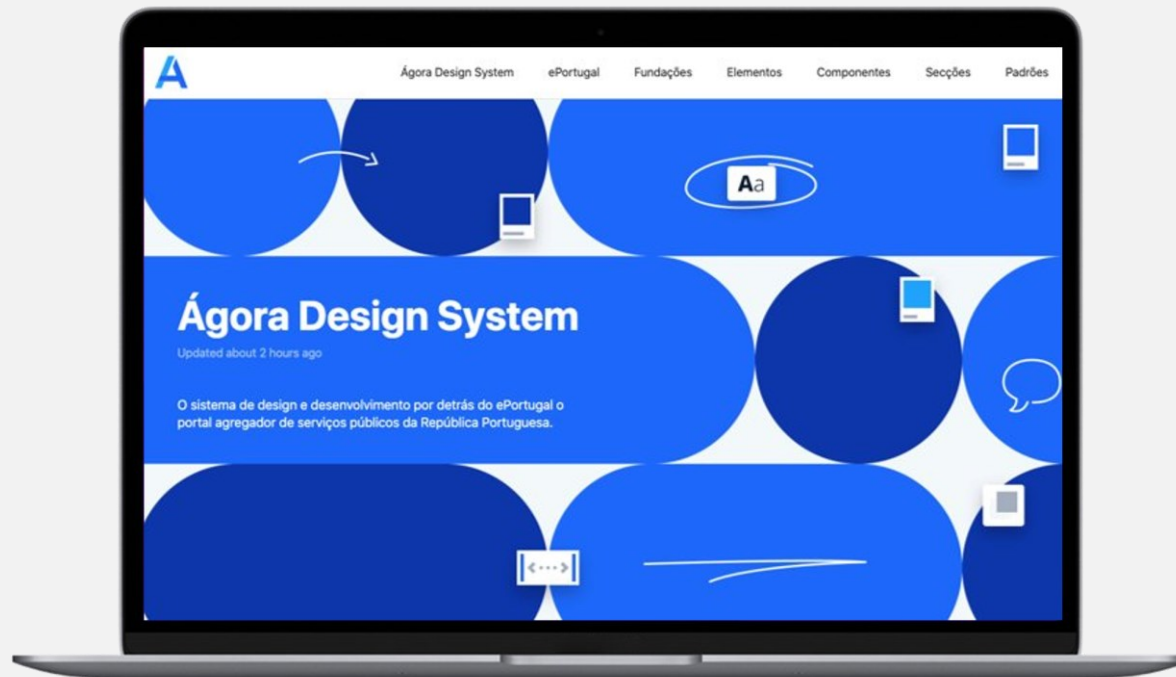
A

Ágora Design System ePortugal Fundações Elementos Componentes Secções Padrões

Aa

Ágora Design System

Updated about 2 hours ago

O sistema de design e desenvolvimento por detrás do ePortugal o portal agregador de serviços públicos da República Portuguesa.